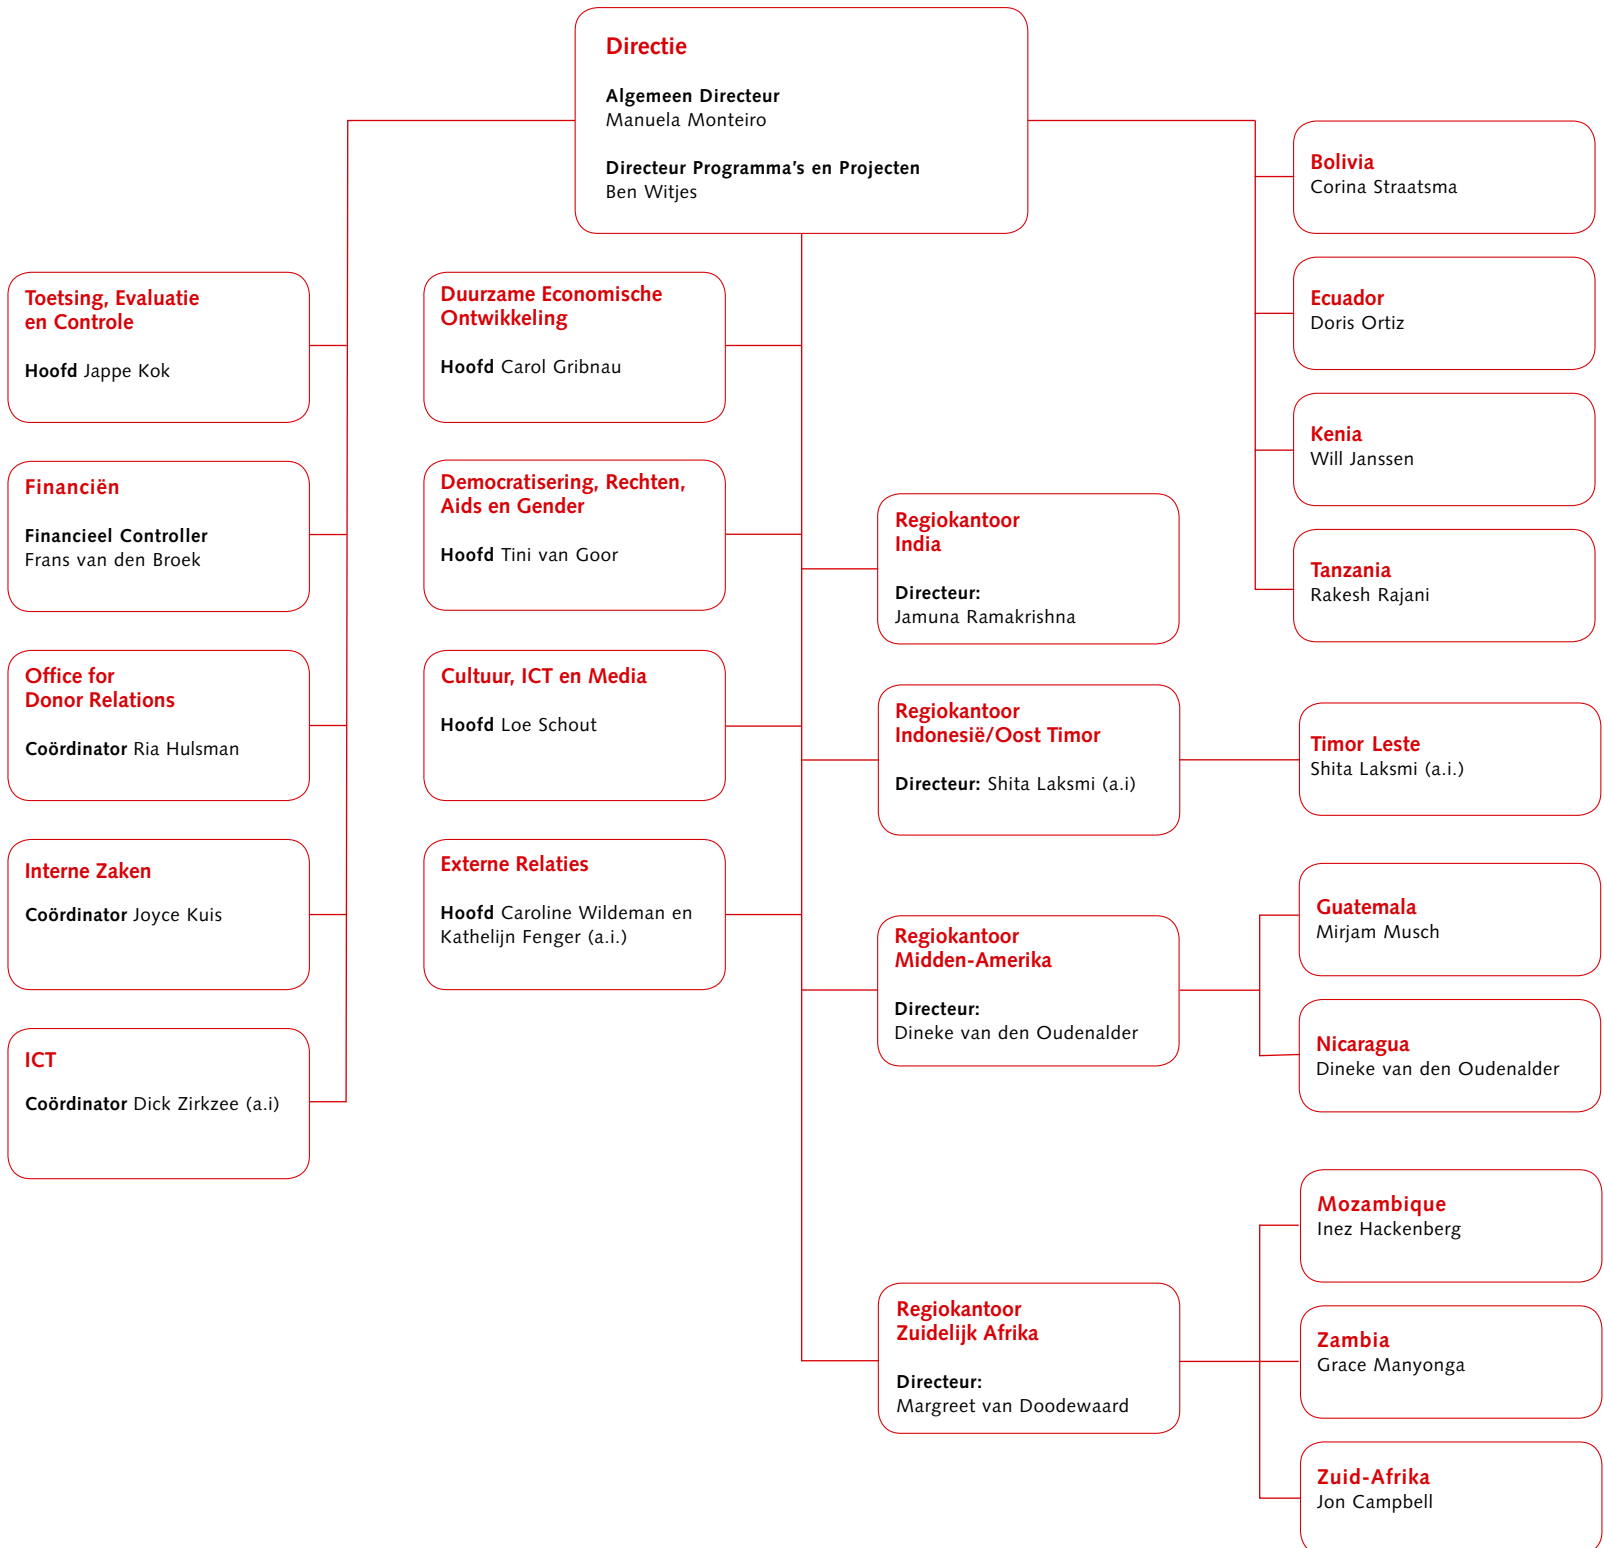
Directie

Algemeen Directeur
Manuela Monteiro

Directeur Programma's en Projecten
Ben Witjes

Toetsing, Evaluatie en Controle

Hoofd Jappe Kok

Financiën

Financieel Controller
Frans van den Broek

Office for Donor Relations

Coördinator Ria Hulsman

Interne Zaken

Coördinator Joyce Kuis

ICT

Coördinator Dick Zirkzee (a.i)

Duurzame Economische Ontwikkeling

Hoofd Carol Gribnau

Democratisering, Rechten, Aids en Gender

Hoofd Tini van Goor

Cultuur, ICT en Media

Hoofd Loe Schout

Externe Relaties

Hoofd Caroline Wildeman en Kathelijn Fenger (a.i.)

Regiokantoor India

Directeur:
Jamuna Ramakrishna

Regiokantoor Indonesië/Oost Timor

Directeur: Shita Laksmi (a.i)

Regiokantoor Midden-Amerika

Directeur:
Dineke van den Oudenalder

Regiokantoor Zuidelijk Afrika

Directeur:
Margreet van Doodewaard

Bolivia
Corina Straatsma

Ecuador
Doris Ortiz

Kenia
Will Janssen

Tanzania
Rakesh Rajani

Timor Leste
Shita Laksmi (a.i.)

Guatemala
Mirjam Musch

Nicaragua
Dineke van den Oudenalder

Mozambique
Inez Hackenberg

Zambia
Grace Manyonga

Zuid-Afrika
Jon Campbell